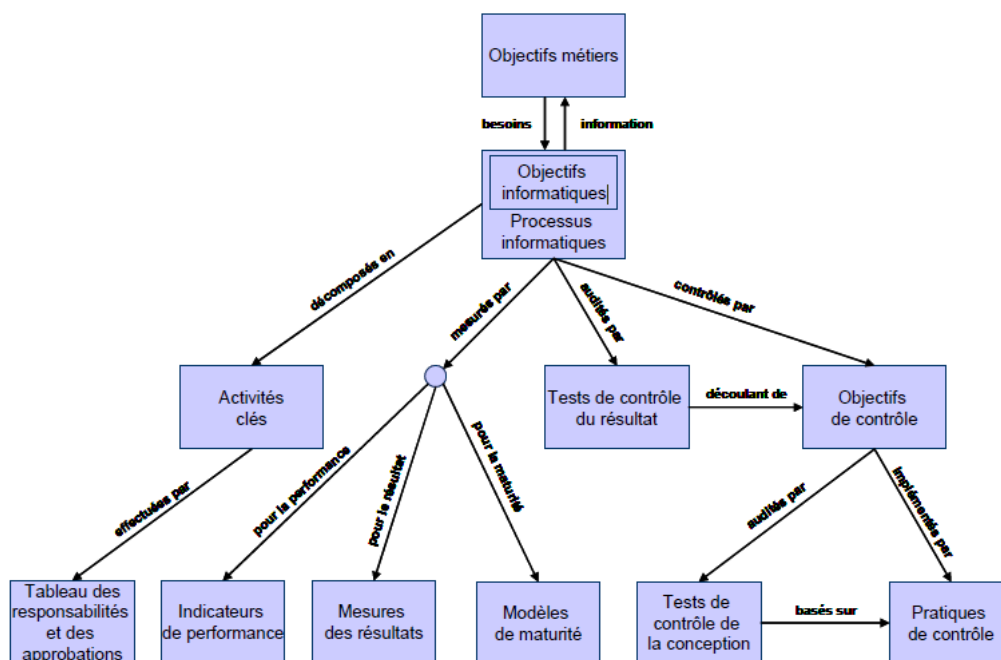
Objectifs métiers

besoins

information

Objectifs informatiques

Processus informatiques

décomposés en

mesurés par

audités par

contrôlés par

Activités clés

Tests de contrôle du résultat

découlant de

Objectifs de contrôle

effectués par

pour la performance

pour le résultat

pour la maturité

audités par

implémentés par

Tableau des responsabilités et des approbations

Indicateurs de performance

Mesures des résultats

Modèles de maturité

Tests de contrôle de la conception

basés sur

Pratiques de contrôle